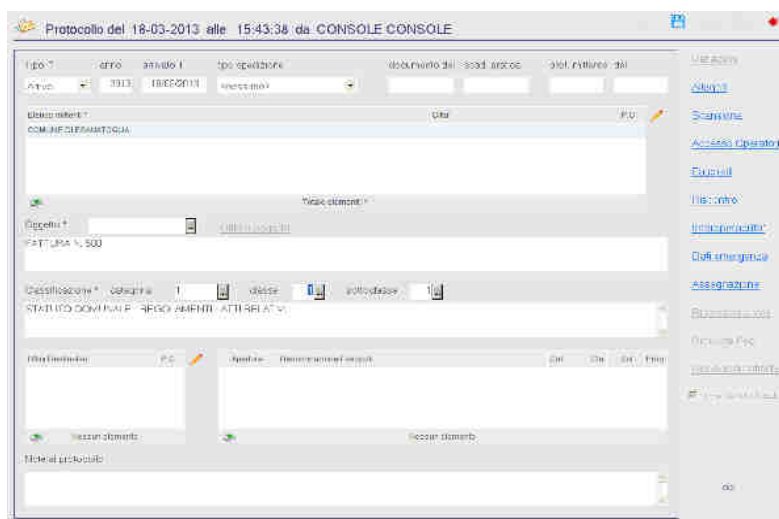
Protocollo del 18-03-2013 alle 15:43:38 da CONSOLE CONSOLE

tipo * anno arrivato il tipo spedizione documento del scad. archiv. prot. mittente del

Arrivo 2013 18/03/2013 nessuno

Elenco mittenti * Città P.C.

COMUNE DI SAMATORGIA

Trovati elementi

Oggetto * Ultimi oggetti

FATTURA N. 500

Classificazione * categoria 1 classe 0 sottoclasse 1

STATUTO COMUNALE - REGOLAMENTI - ATTI RELATIVI

Uffici/Destinatari P.C. Numero Denominazione/Fascicoli Cat Cla Sot Fasc

Nessun elemento Nessun elemento

Note al protocollo

Variazioni

Allegati

Scansiona

Accesso Operatori

Fascicoli

Riscontro

Interoperabilità

Dati emergenza

Assegnazione

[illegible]

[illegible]

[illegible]

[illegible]

ok